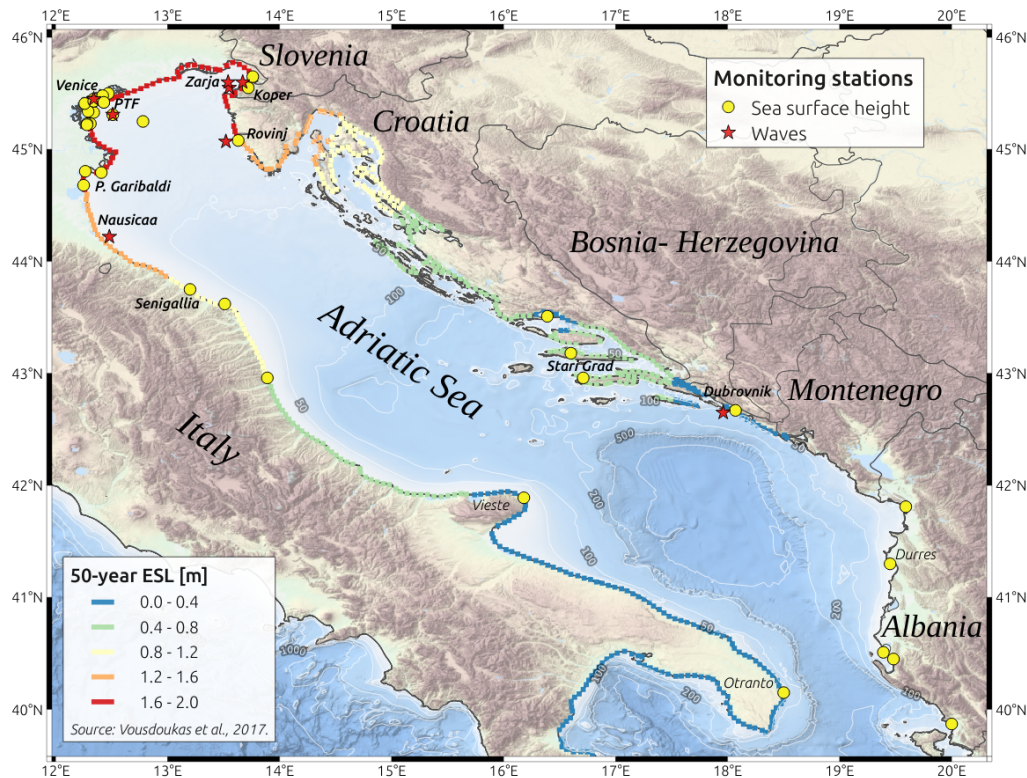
12°E 13°E 14°E 15°E 16°E 17°E 18°E 19°E 20°E

46°N 45°N 44°N 43°N 42°N 41°N 40°N

Slovenia
Croatia
Bosnia- Herzegovina
Montenegro
Albania
Italy
Adriatic Sea

Monitoring stations
Sea surface height
Waves

Venice
PTF
Zarja
Koper
Rovinj
P. Garibaldi
Nausicaa
Senigallia
Stari Grad
Dubrovnik
Vieste
Durres
Otranto

100
50
100
500
200
100
50
1000
200
100
50
100
200
50

50-year ESL [m]
0.0 - 0.4
0.4 - 0.8
0.8 - 1.2
1.2 - 1.6
1.6 - 2.0
Source: Vousdoukas et al., 2017.